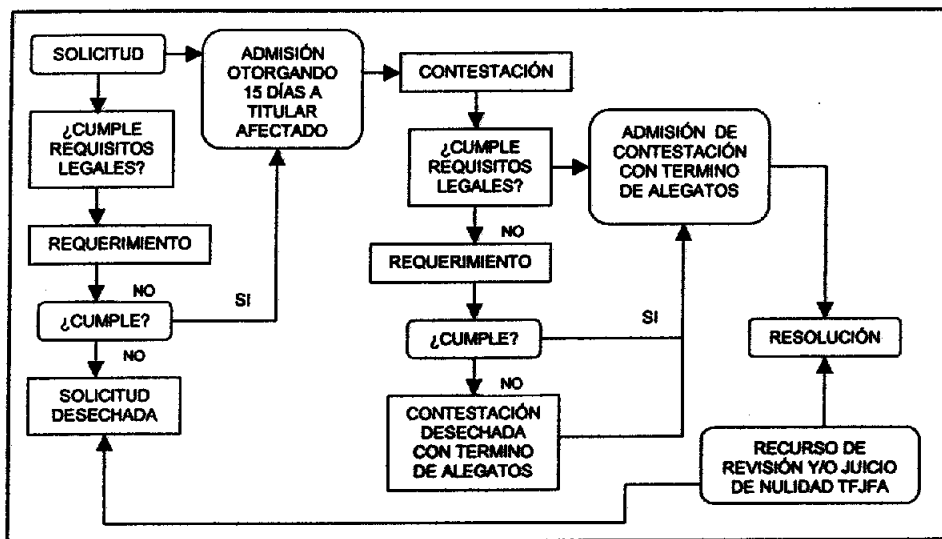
SOLICITUD

ADMISIÓN OTORGANDO 15 DÍAS A TITULAR AFECTADO

CONTESTACIÓN

¿CUMPLE REQUISITOS LEGALES?

REQUERIMIENTO

NO

¿CUMPLE?

SI

NO

SOLICITUD DESECHADA

¿CUMPLE REQUISITOS LEGALES?

ADMISIÓN DE CONTESTACIÓN CON TERMINO DE ALEGATOS

NO

REQUERIMIENTO

¿CUMPLE?

SI

NO

CONTESTACIÓN DESECHADA CON TERMINO DE ALEGATOS

RESOLUCIÓN

RECURSO DE REVISIÓN Y/O JUICIO DE NULIDAD TFJFA